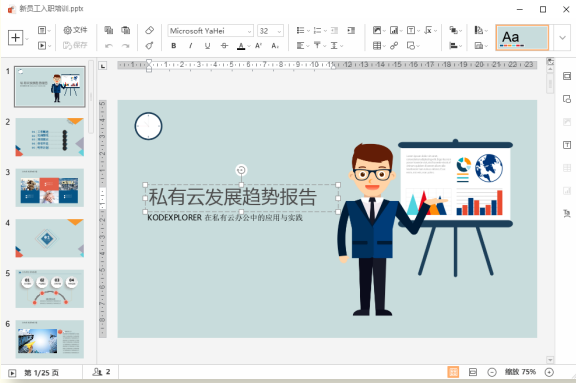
新员工入职培训.pptx

文件
保存

Microsoft YaHei
32

B I U S A A⁺ A⁻

Aa

1
2
3
4
5
6

1 2 3 4 5 6 7 8 9 10 11 12 13 14 15 16 17 18 19 20 21 22 23

私有云发展趋势报告

KODEXPLORER 在私有云办公中的应用与实践

第 1/25 页
2
缩放 75%